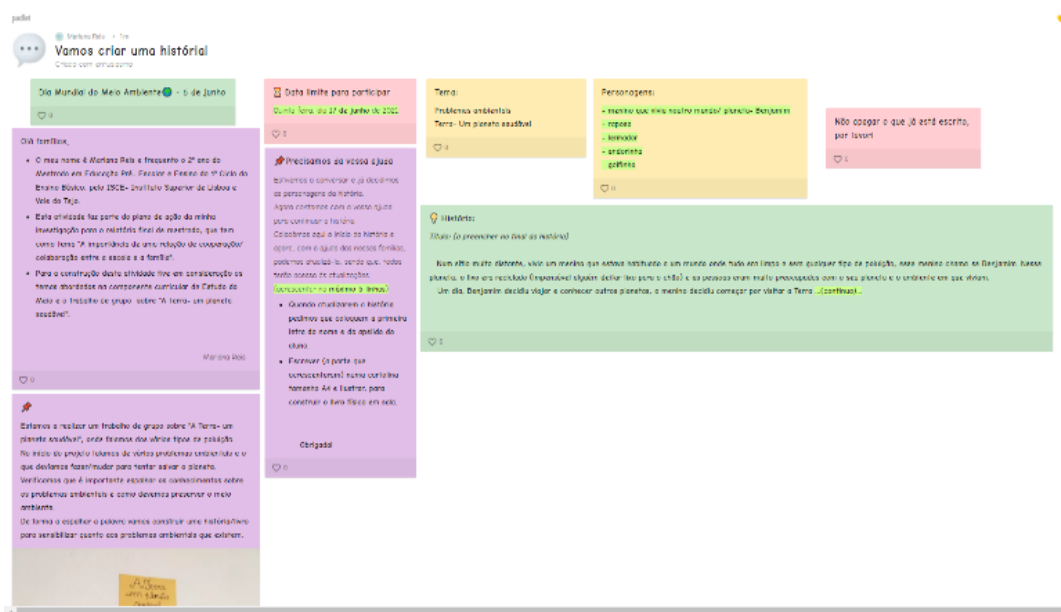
padlet

Mariana Reis • 1m

Vamos criar uma história!

Criado com entusiasmo

Dia Mundial do Meio Ambiente🌍 - 5 de Junho

♡ 0

Olá famílias,

• O meu nome é Mariana Reis e frequento o 2º ano do Mestrado em Educação Pré- Escolar e Ensino do 1º Ciclo do Ensino Básico, pelo ISCE- Instituto Superior de Lisboa e Vale do Tejo.

• Esta atividade faz parte do plano de ação da minha investigação para o relatório final de mestrado, que tem como tema "A importância de uma relação de cooperação/ colaboração entre a escola e a família".

• Para a construção desta atividade tive em consideração os temas abordados na componente curricular de Estudo do Meio e o trabalho de grupo sobre "A Terra- um planeta saudável".

Mariana Reis

♡ 0

📌

Estamos a realizar um trabalho de grupo sobre "A Terra- um planeta saudável", onde falamos dos vários tipos de poluição. No início do projeto falamos de vários problemas ambientais e o que devíamos fazer/mudar para tentar salvar o planeta. Verificamos que é importante espalhar os conhecimentos sobre os problemas ambientais e como devemos preservar o meio ambiente.

De forma a espalhar a palavra vamos construir uma história/livro para sensibilizar quanto aos problemas ambientais que existem.

⌛ Data limite para participar

Quinta-feira, dia 17 de junho de 2021

♡ 0

📌 Precisamos da vossa ajuda

Estivemos a conversar e já decidimos as personagens da história.

Agora contamos com a vossa ajuda para continuar a história.

Coloquem aqui o início da história e agora, com a ajuda das vossas famílias, podemos ajudá-la, sendo que, todas terão acesso às atualizações. (acrescentar no máximo 3 linhas)

• Quando atualizarem a história pedimos que coloquem a primeira letra do nome e do apelido do aluno.

• Escrever (a parte que acrescentaram) numa cartolina tamanho A4 e ilustrar, para construir o livro físico em sala.

Obrigada!

♡ 0

Tema:

Problemas ambientais

Terra- Um planeta saudável

♡ 0

Personagens:

- menino que vivia noutro mundo/ planeta- Benjamim
- raposa
- lenhador
- andorinha
- golfinho

♡ 0

Não apagar o que já está escrito, por favor!

♡ 0

💡 História:

Título: (a preencher no final da história)

Num sítio muito distante, vivia um menino que estava habituado a um mundo onde tudo era limpo e sem qualquer tipo de poluição, esse menino chama-se Benjamim. Nesse planeta, o lixo era reciclado (impossível alguém deitar lixo para o chão) e as pessoas eram muito preocupadas com o seu planeta e o ambiente em que viviam.

Um dia, Benjamim decidiu viajar e conhecer outros planetas, o menino decidiu começar por visitar a Terra ...(continua)...

♡ 0